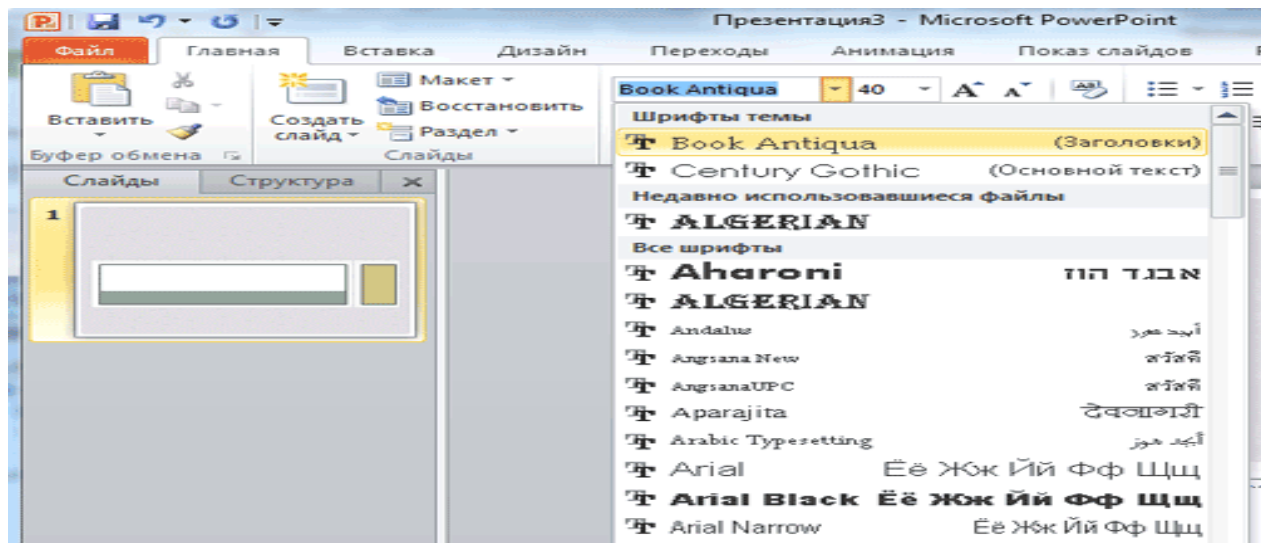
Презентация3 - Microsoft PowerPoint

Файл Главная Вставка Дизайн Переходы Анимация Показ слайдов

Вставить
Буфер обмена

Создать слайд
Макет
Восстановить
Раздел
Слайды

Book Antiqua 40

Слайды Структура

1

Шрифты темы
Book Antiqua (Заголовки)
Century Gothic (Основной текст)
Недавно использовавшиеся файлы
ALGERIAN
Все шрифты
Aharoni אבגד הוז
ALGERIAN
Andalus أبجد هوز
Angsana New สวัสดี
AngsanaUPC สวัสดี
Aparajita देवनागरी
Arabic Typesetting أبجد هوز
Arial Ёё Жж Йй Фф Щщ
Arial Black Ёё Жж Йй Фф Щщ
Arial Narrow Ёё Жж Йй Фф Щщ